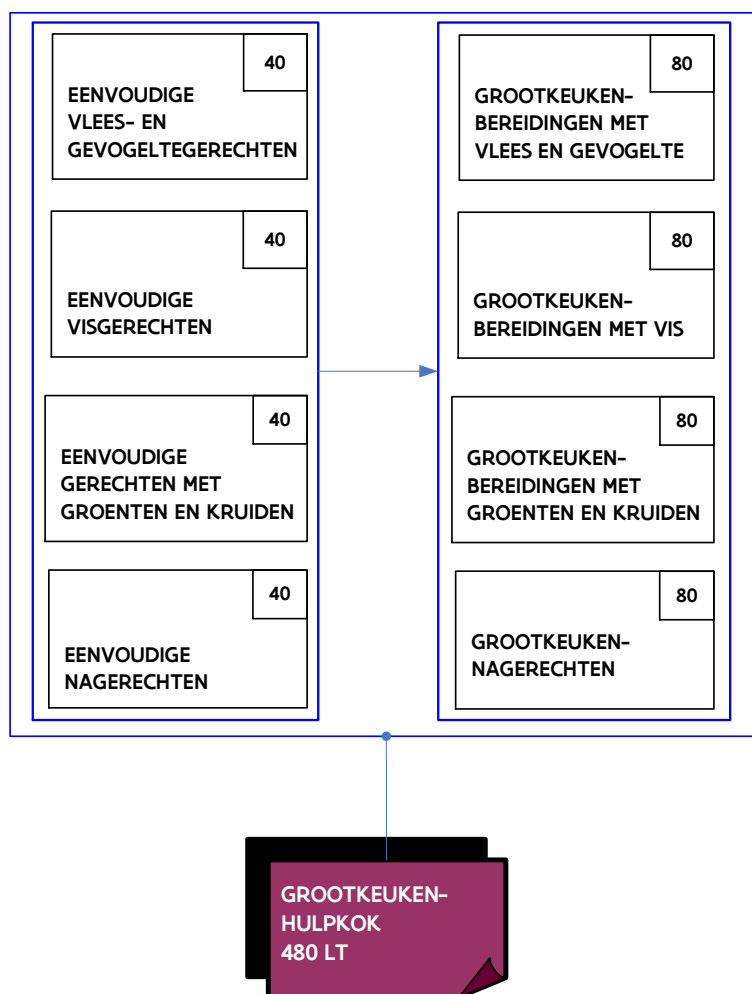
40
EENVOUDIGE VLEES- EN GEVOGELTEGERECHTEN

40
EENVOUDIGE VISGERECHTEN

40
EENVOUDIGE GERECHTEN MET GROENTEN EN KRUIDEN

40
EENVOUDIGE NAGERECHTEN

80
GROOTKEUKEN-BEREIDINGEN MET VLEES EN GEVOGELTE

80
GROOTKEUKEN-BEREIDINGEN MET VIS

80
GROOTKEUKEN-BEREIDINGEN MET GROENTEN EN KRUIDEN

80
GROOTKEUKEN-NAGERECHTEN

GROOTKEUKEN-HULPKOK
480 LT